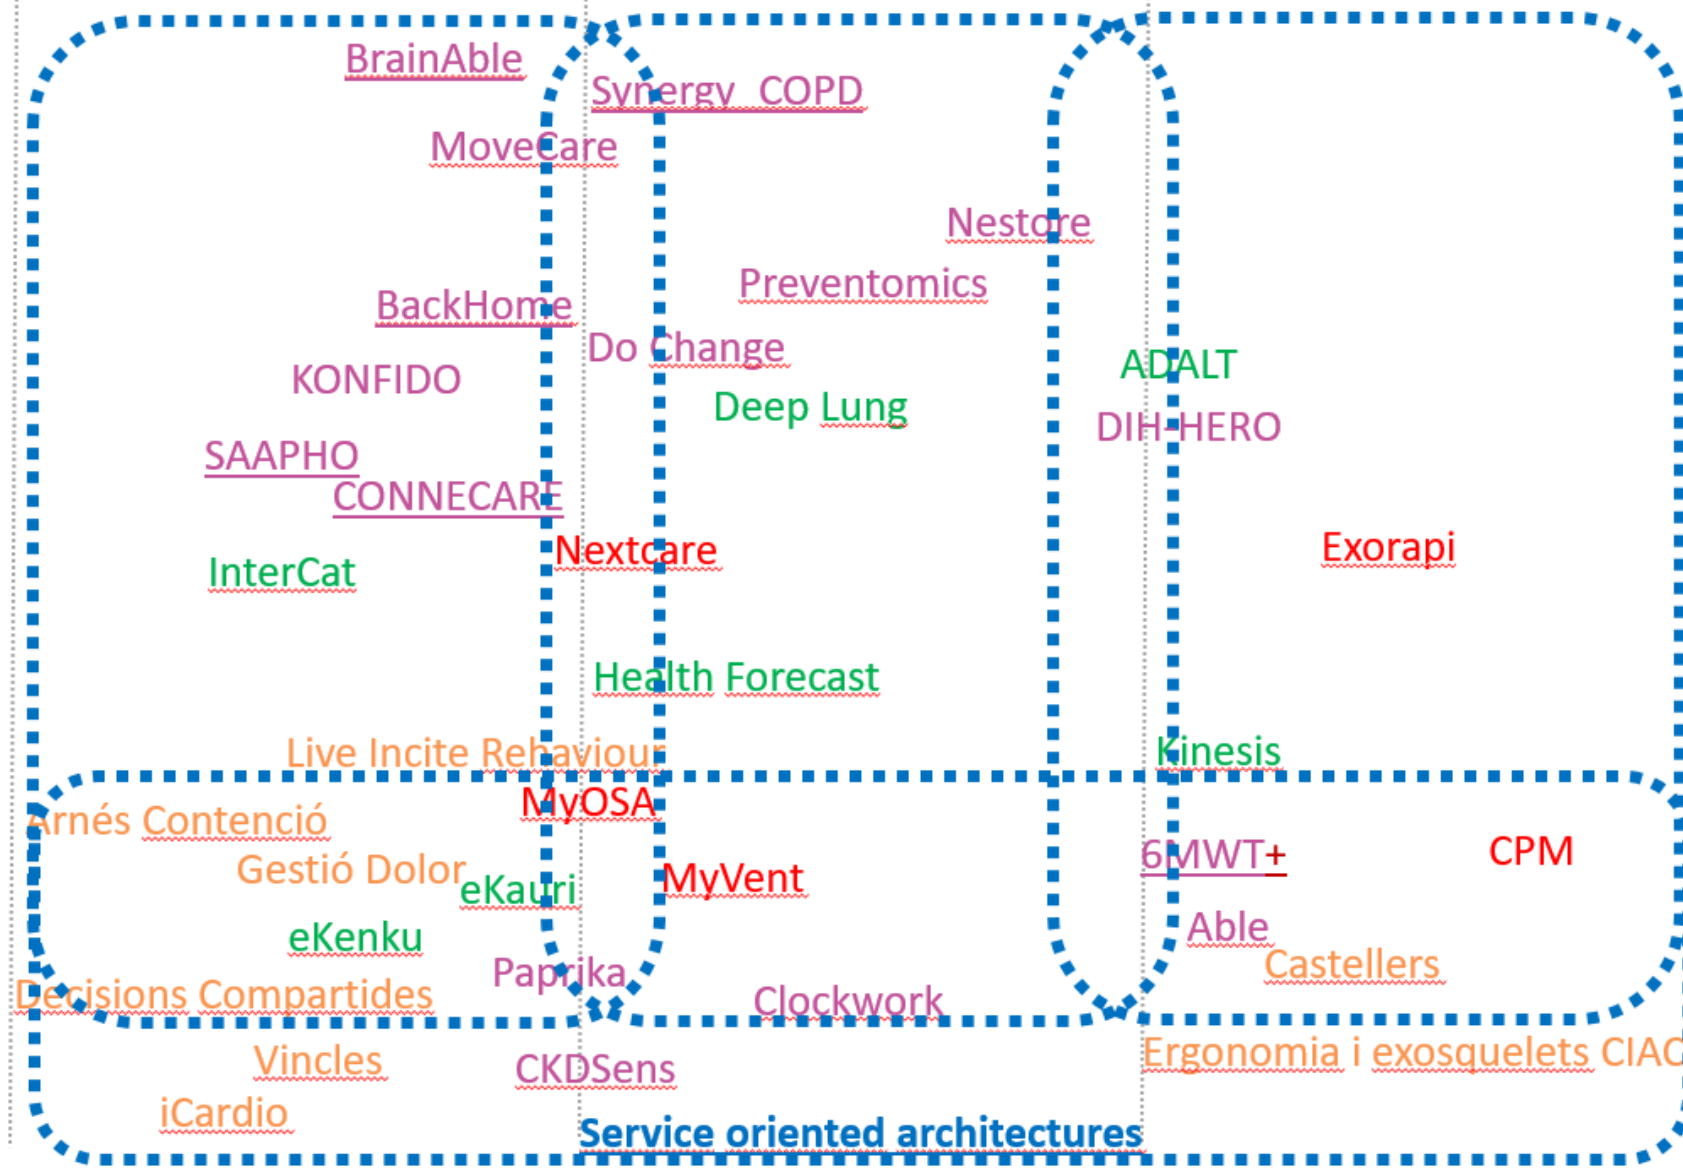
BrainAble
Synergy COPD
MoveCare
Nestore
Preventomics
BackHome
Do Change
ADALT
KONFIDO
Deep Lung
DIH-HERO
SAAPHO
CONNECARE
Nextcare
Exorapi
InterCat
Health Forecast
Live Incite Rehaviour
Kinesis
MyOSA
Arnés Contenció
6MWT+
CPM
Gestió Dolor
eKauri
MyVent
Able
eKenku
Castellers
Paprika
Decisions Compartides
Clockwork
Vincles
CKDSens
Ergonomia i exosquelets CIAC
iCardio
Service oriented architectures